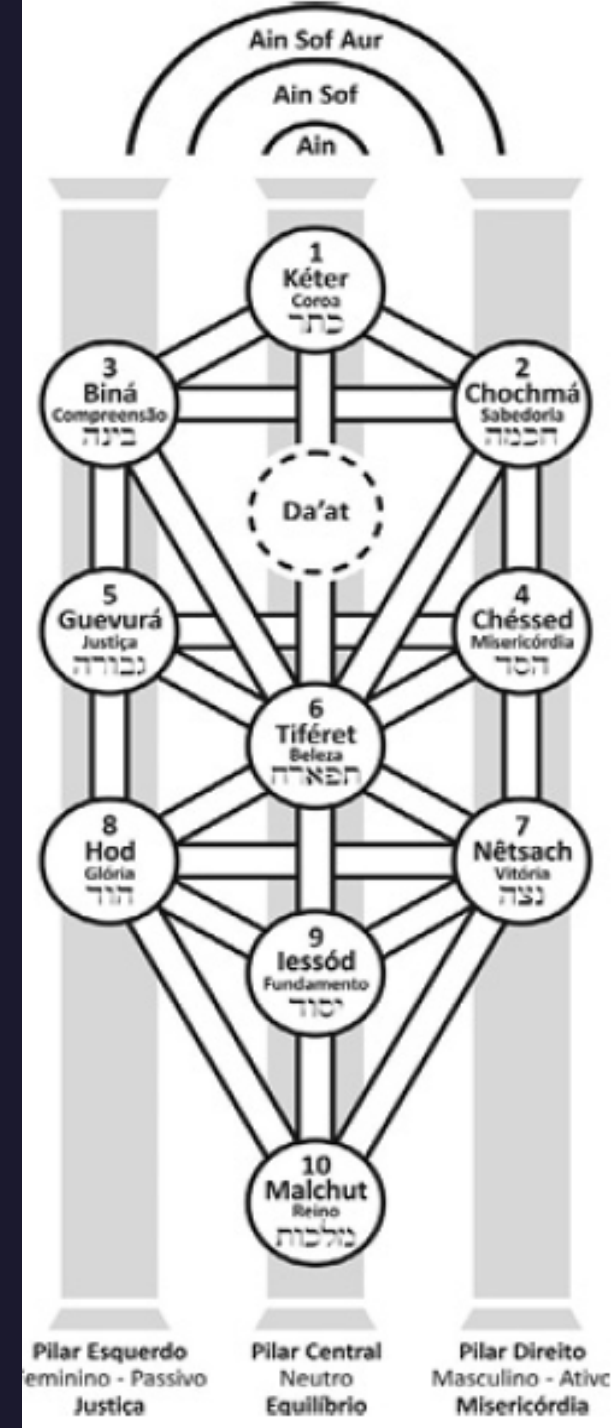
Ain Sof Aur
Ain Sof
Ain

1
Kéter
Coroa
כתר

3
Biná
Compreensão
בינה

2
Chochmá
Sabedoria
חכמה

Da'at

5
Guevurá
Justiça
גבורה

4
Chéssed
Misericórdia
חסד

6
Tiféret
Beleza
תפארת

8
Hod
Glória
הוד

7
Nêtsach
Vitória
נצח

9
Iessód
Fundamento
יסוד

10
Malchut
Reino
מלכות

Pilar Esquerdo
eminino - Passivo
Justiça

Pilar Central
Neutro
Equilíbrio

Pilar Direito
Masculino - Ativo
Misericórdia